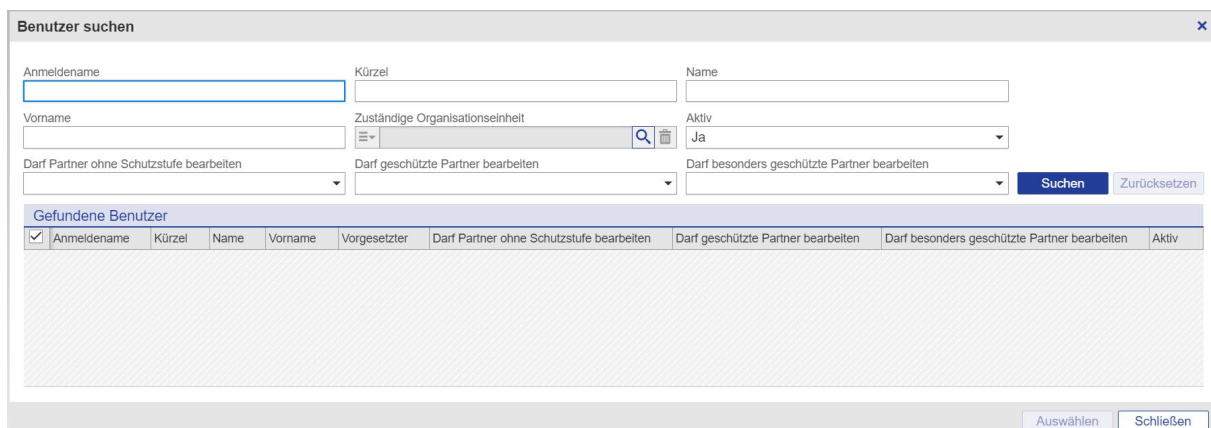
Benutzer suchen

×

Anmeldename

Kürzel

Name

Vorname

Zuständige Organisationseinheit

Aktiv

Ja

Darf Partner ohne Schutzstufe bearbeiten

Darf geschützte Partner bearbeiten

Darf besonders geschützte Partner bearbeiten

Suchen

Zurücksetzen

Gefundene Benutzer

| ✓ | Anmeldename | Kürzel | Name | Vorname | Vorgesetzter | Darf Partner ohne Schutzstufe bearbeiten | Darf geschützte Partner bearbeiten | Darf besonders geschützte Partner bearbeiten | Aktiv |
|---|---|---|---|---|---|---|---|---|---|

Auswählen

Schließen